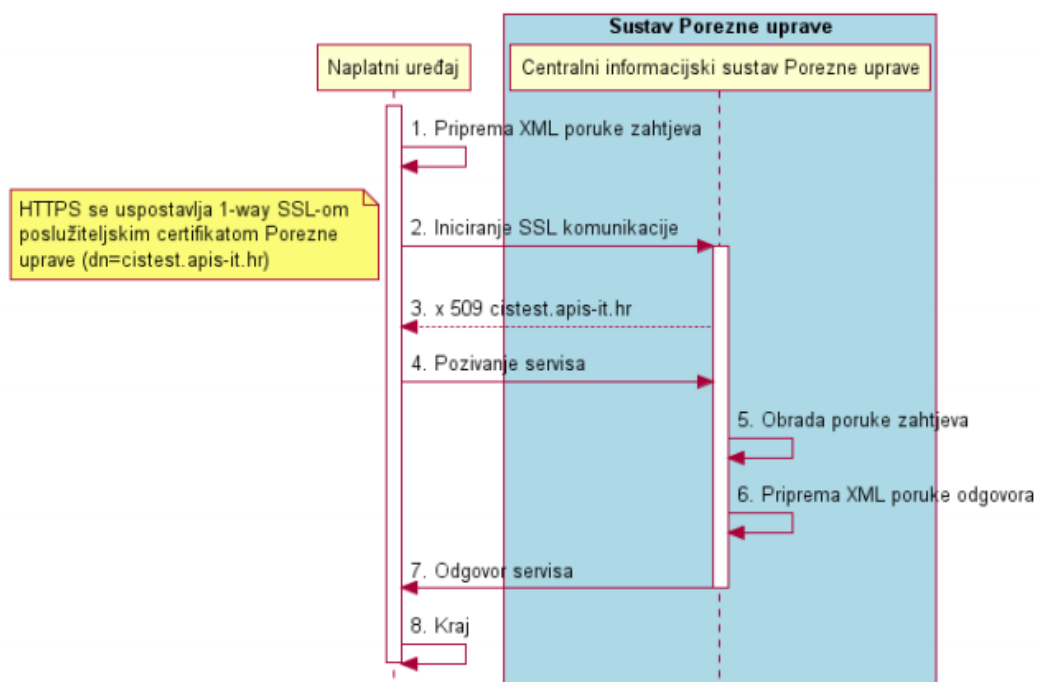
Sustav Porezne uprave

Naplatni uređaj

Centralni informacijski sustav Porezne uprave

1. Priprema XML poruke zahtjeva

HTTPS se uspostavlja 1-way SSL-om poslužiteljskim certifikatom Porezne uprave (dn=cistest.apis-it.hr)

2. Iniciranje SSL komunikacije

3. x 509 cistest.apis-it.hr

4. Pozivanje servisa

5. Obrada poruke zahtjeva

6. Priprema XML poruke odgovora

7. Odgovor servisa

8. Kraj